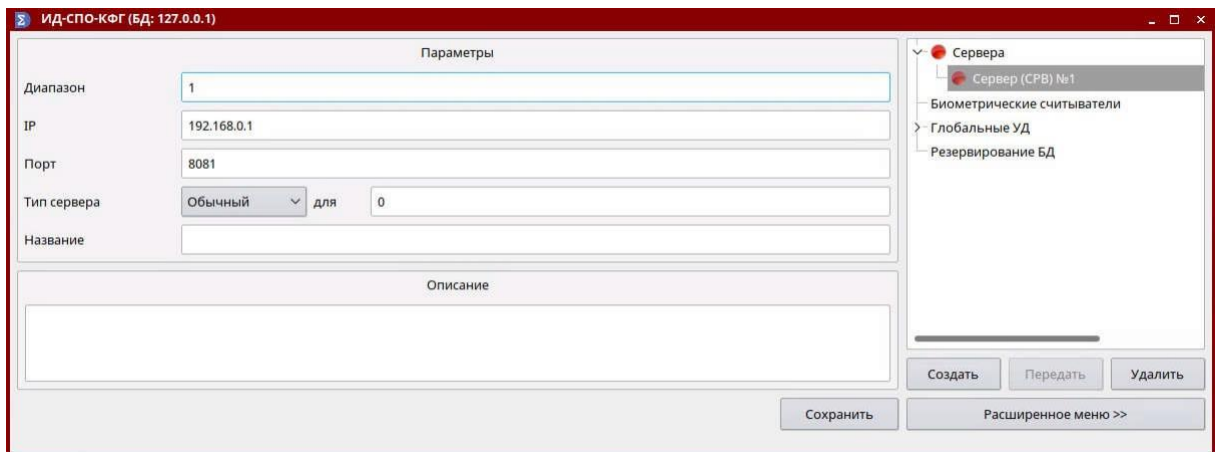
ИД-СПО-КФГ (БД: 127.0.0.1)

Параметры

Диапазон | 1
IP | 192.168.0.1
Порт | 8081
Тип сервера | Обычный | для | 0
Название

Описание

Сохранить

Сервера
Сервер (СРВ) №1
Биометрические считыватели
Глобальные УД
Резервирование БД

Создать | Передать | Удалить

Расширенное меню >>